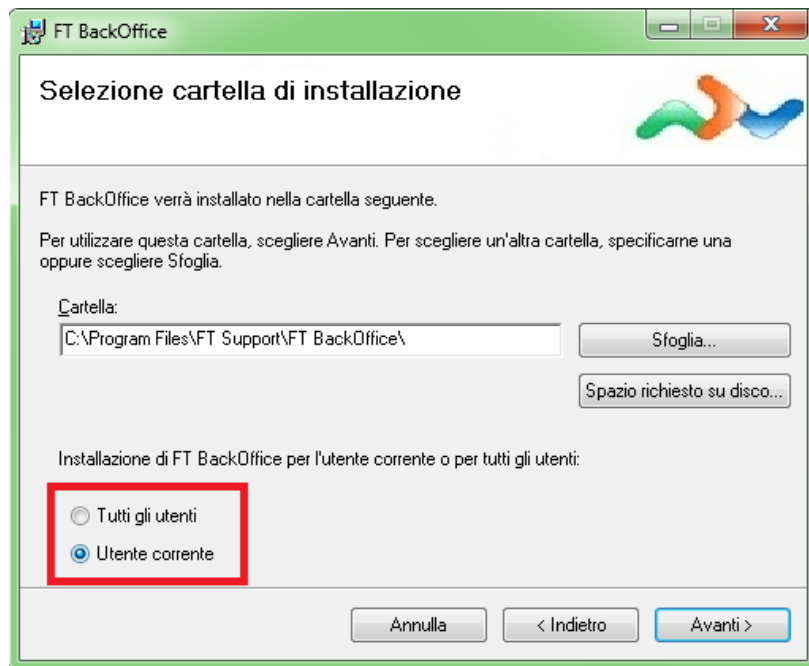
FT BackOffice

Selezione cartella di installazione

FT BackOffice verrà installato nella cartella seguente.

Per utilizzare questa cartella, scegliere Avanti. Per scegliere un'altra cartella, specificarne una oppure scegliere Sfoglia.

Cartella:

C:\Program Files\FT Support\FT BackOffice\

Sfoglia...

Spazio richiesto su disco...

Installazione di FT BackOffice per l'utente corrente o per tutti gli utenti:

Tutti gli utenti

Utente corrente

Annulla

< Indietro

Avanti >